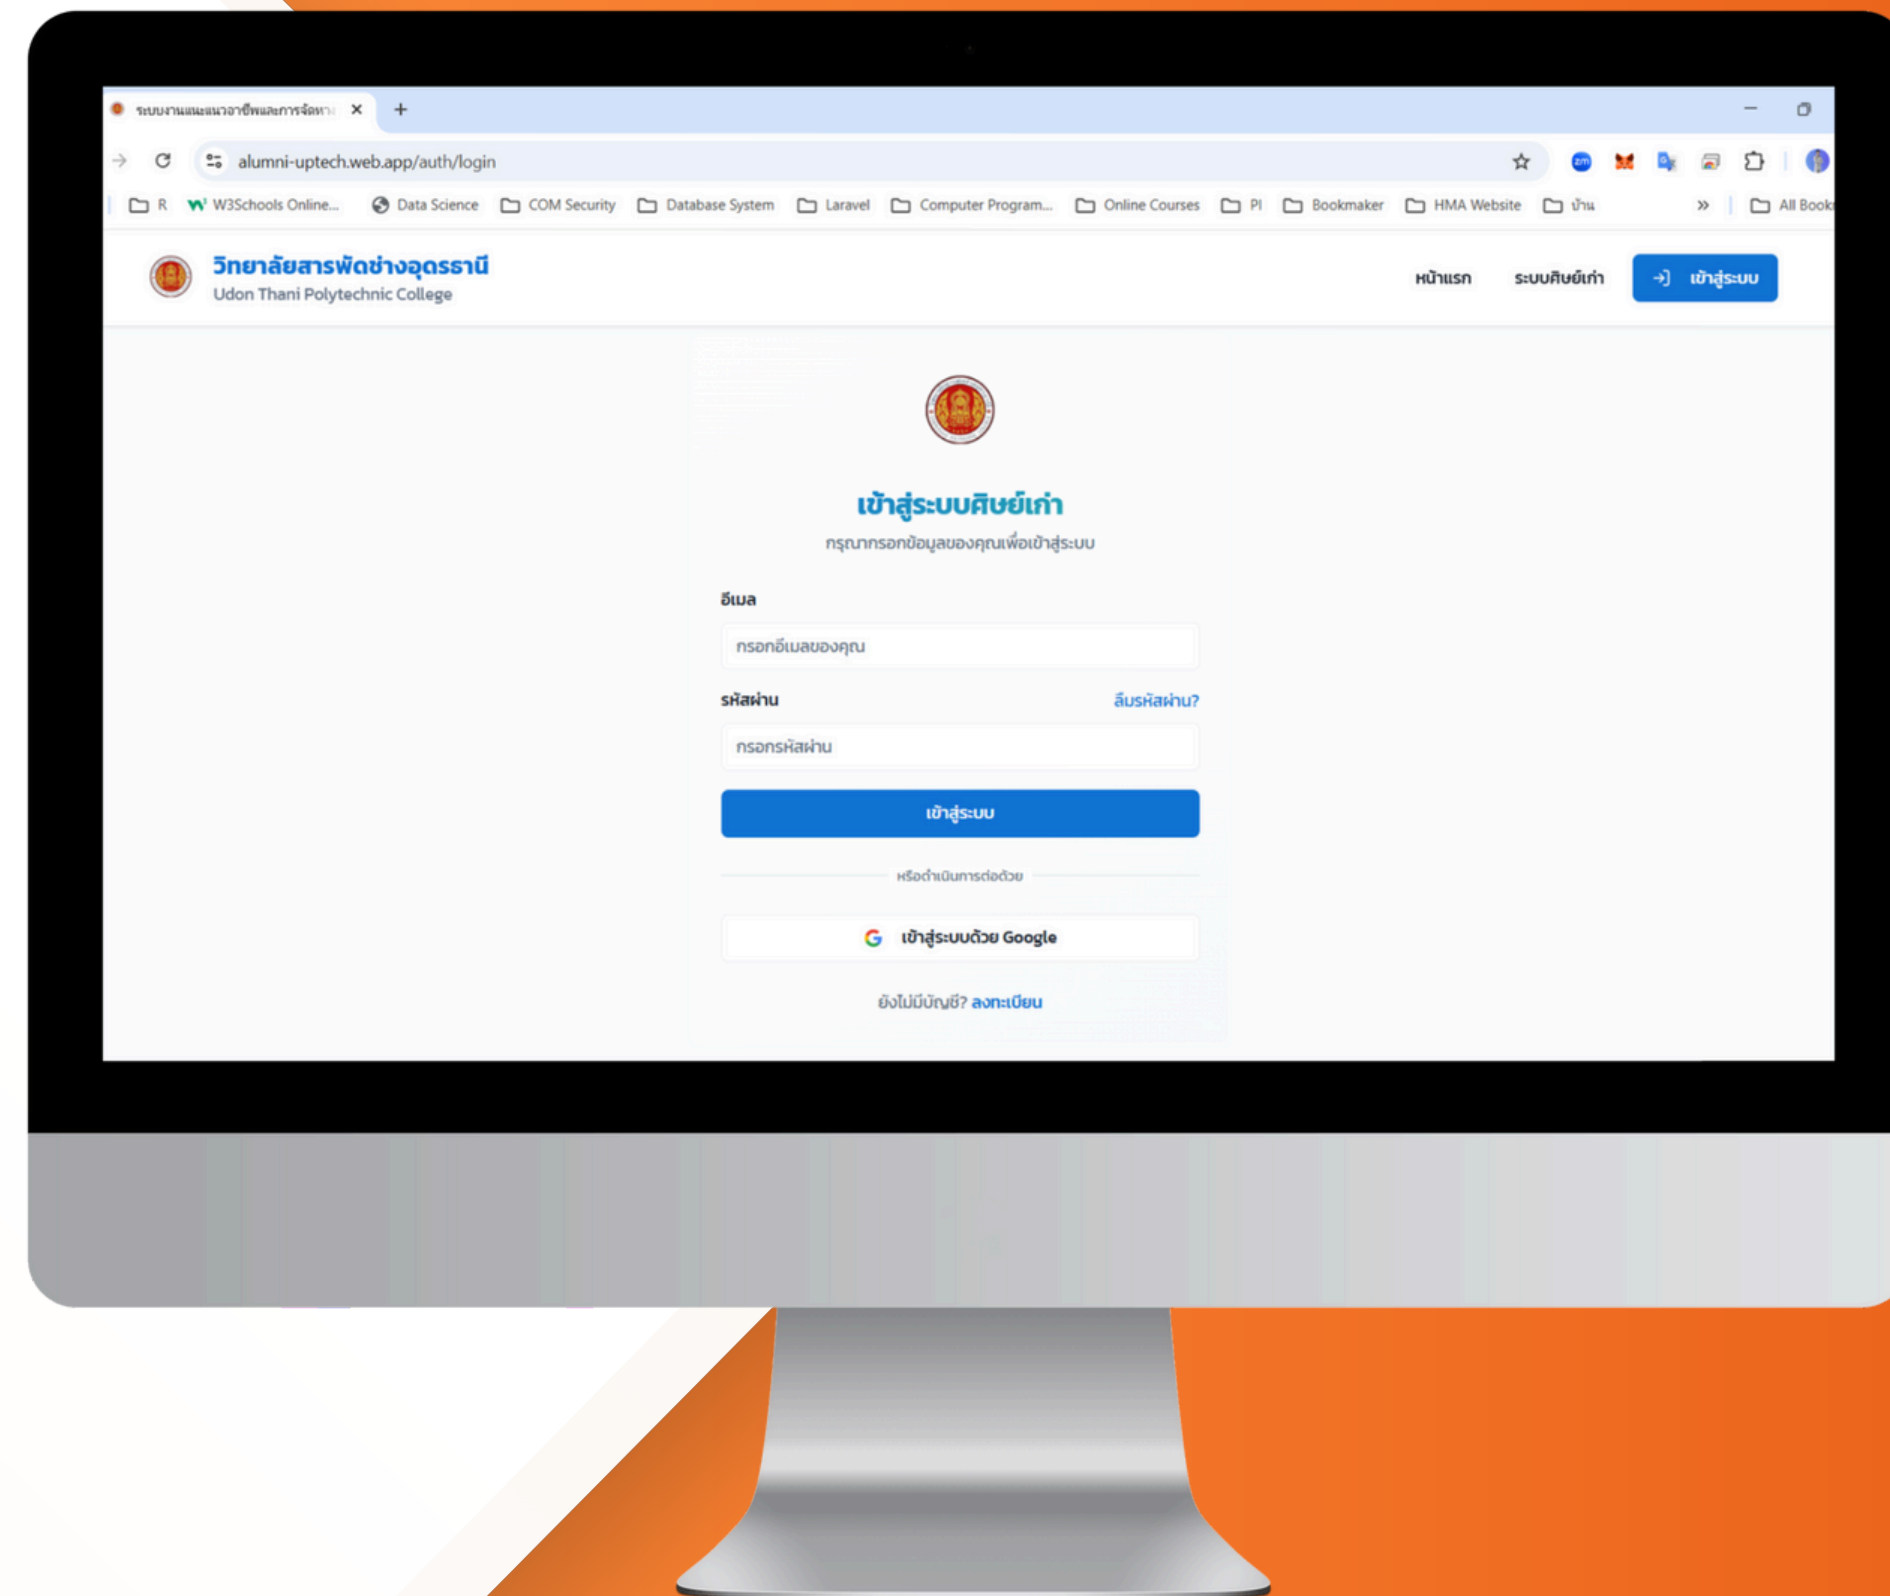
ระบบงานแนะแนวอาชีพและการจัดหา ×
+

alumni-uptech.web.app/auth/login

R W3Schools Online... Data Science COM Security Database System Laravel Computer Program... Online Courses PI Bookmaker HMA Website บ้าน » All Book

วิทยาลัยสารพัดช่างอุดรธานี
Udon Thani Polytechnic College

หน้าแรก ระบบศิษย์เก่า เข้าสู่ระบบ

เข้าสู่ระบบศิษย์เก่า
กรุณากรอกข้อมูลของคุณเพื่อเข้าสู่ระบบ

อีเมล
กรอกอีเมลของคุณ

รหัสผ่าน ลืมรหัสผ่าน?
กรอกรหัสผ่าน

เข้าสู่ระบบ

หรือดำเนินการต่อด้วย

เข้าสู่ระบบด้วย Google

ยังไม่มีบัญชี? ลงทะเบียน